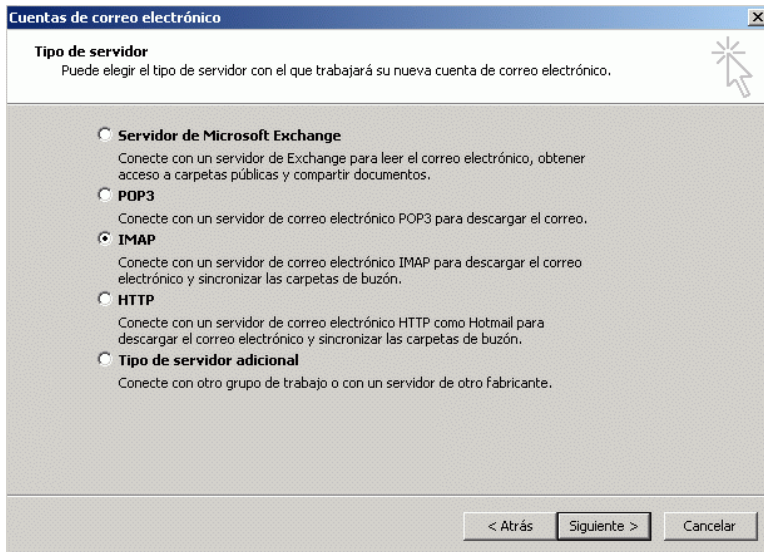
Cuentas de correo electrónico

Tipo de servidor
Puede elegir el tipo de servidor con el que trabajará su nueva cuenta de correo electrónico.

Servidor de Microsoft Exchange
Conecte con un servidor de Exchange para leer el correo electrónico, obtener acceso a carpetas públicas y compartir documentos.

POP3
Conecte con un servidor de correo electrónico POP3 para descargar el correo.

IMAP
Conecte con un servidor de correo electrónico IMAP para descargar el correo electrónico y sincronizar las carpetas de buzón.

HTTP
Conecte con un servidor de correo electrónico HTTP como Hotmail para descargar el correo electrónico y sincronizar las carpetas de buzón.

Tipo de servidor adicional
Conecte con otro grupo de trabajo o con un servidor de otro fabricante.

< Atrás
Siguiente >
Cancelar